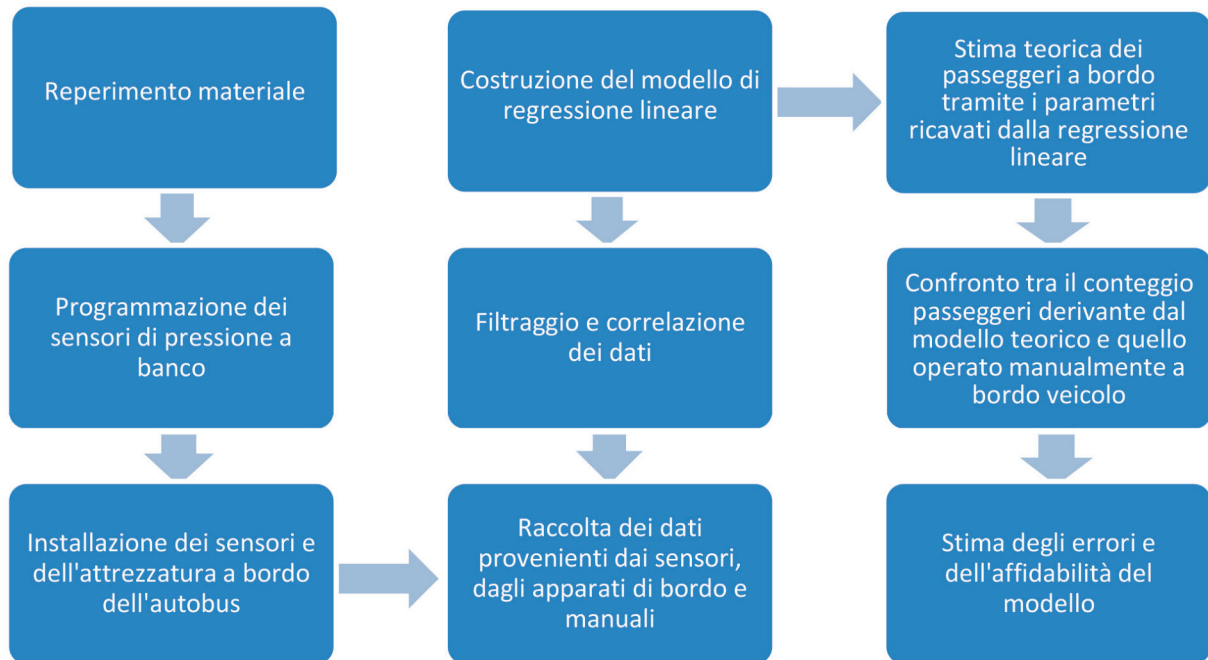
Reperimento materiale

Programmazione dei sensori di pressione a banco

Installazione dei sensori e dell'attrezzatura a bordo dell'autobus

Raccolta dei dati provenienti dai sensori, dagli apparati di bordo e manuali

Filtraggio e correlazione dei dati

Costruzione del modello di regressione lineare

Stima teorica dei passeggeri a bordo tramite i parametri ricavati dalla regressione lineare

Confronto tra il conteggio passeggeri derivante dal modello teorico e quello operato manualmente a bordo veicolo

Stima degli errori e dell'affidabilità del modello